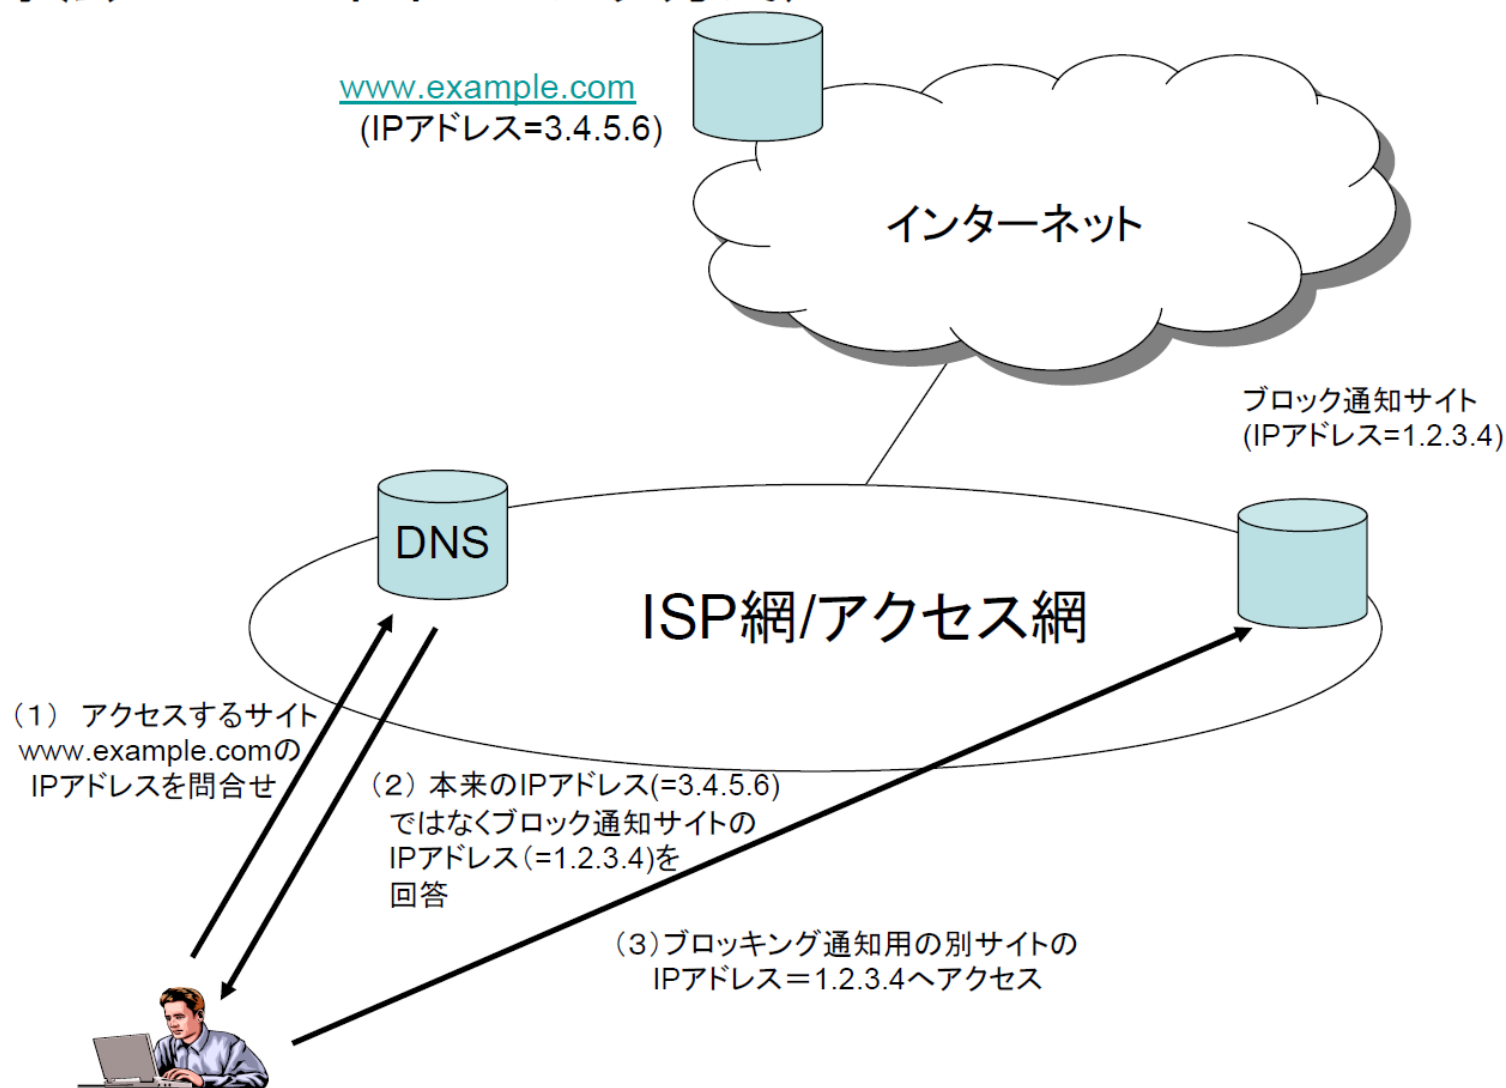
www.example.com
(IPアドレス=3.4.5.6)

インターネット

ブロック通知サイト
(IPアドレス=1.2.3.4)

DNS

ISP網/アクセス網

（1） アクセスするサイト
www.example.comの
IPアドレスを問合せ

（2）本来のIPアドレス(=3.4.5.6)
ではなくブロック通知サイトの
IPアドレス（=1.2.3.4)を
回答

（3）ブロッキング通知用の別サイトの
IPアドレス＝1.2.3.4へアクセス